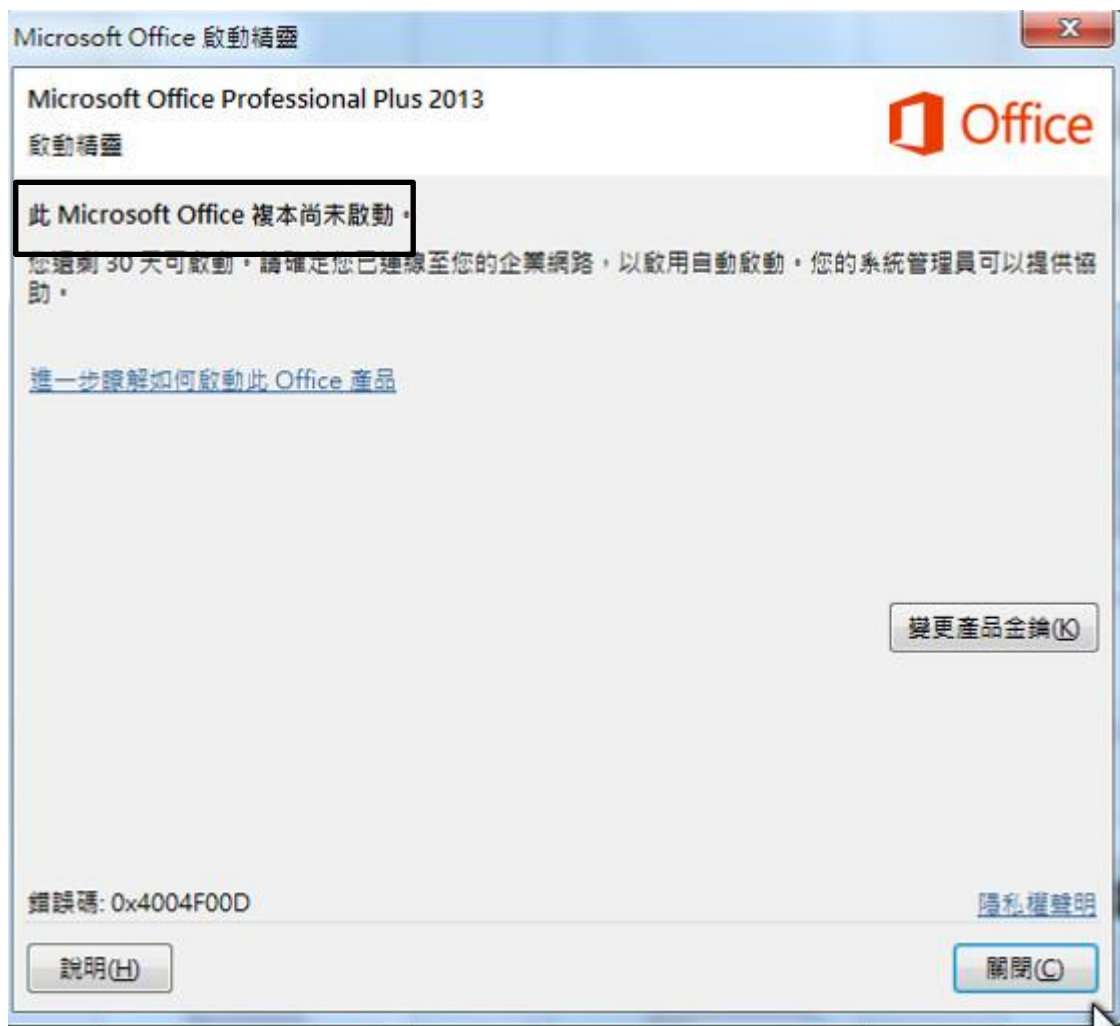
Microsoft Office 啟動精靈

Microsoft Office Professional Plus 2013
啟動精靈

Office

此 Microsoft Office 複本尚未啟動。

您還剩 30 天可啟動。請確定您已連線至您的企業網路，以啟用自動啟動。您的系統管理員可以提供協助。

進一步瞭解如何啟動此 Office 產品

變更產品金鑰(K)

錯誤碼: 0x4004F00D

隱私權聲明

說明(H)

關閉(C)